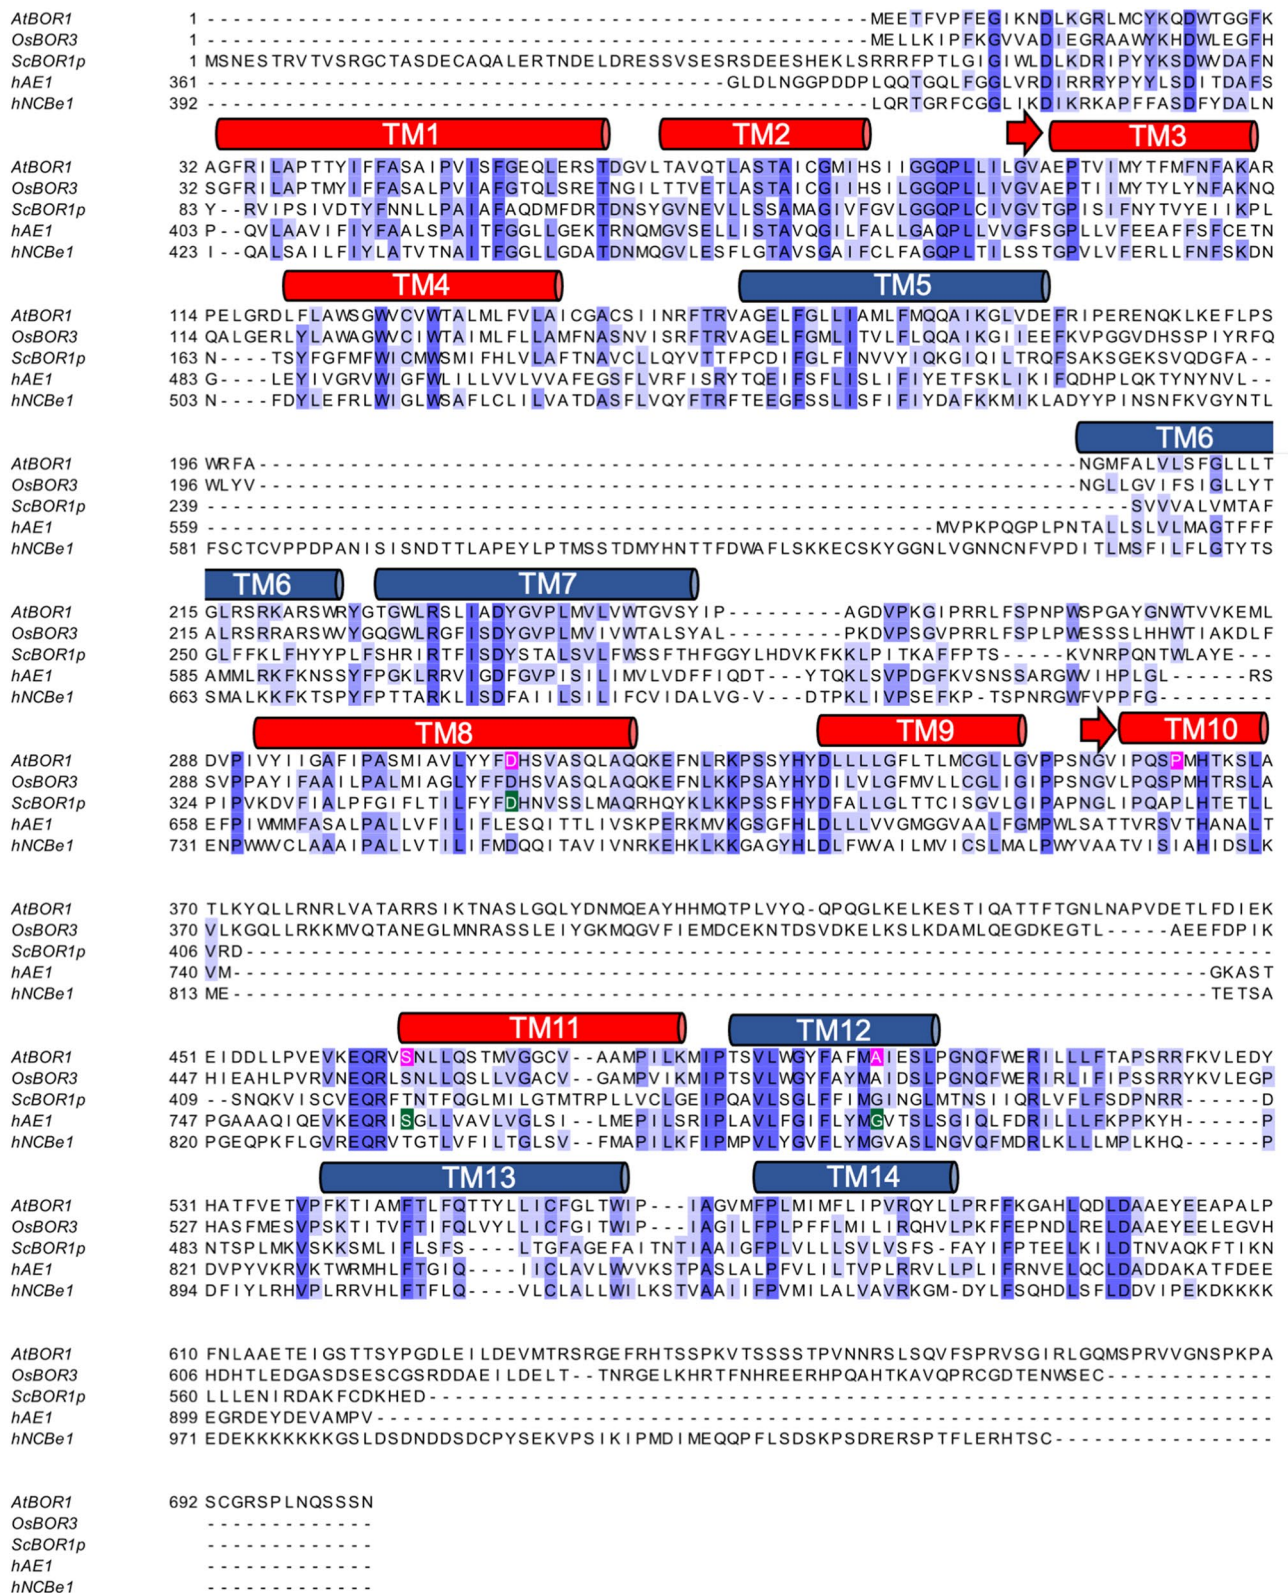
AtBOR1 1 ----------------------------------------------------MEETFVPFEGIKNDLKGRLMCYKQDWTGGFK
OsBOR3 1 ----------------------------------------------------MELLKIPFKGVVADIEGRAAWYKHDWLEGFH
ScBOR1p 1 MSNESTRVTVSRGCTASDECAQALERTNDELDRESSVSESRSDEESHEKLSRRRFPTLGIGIWLDLKDRIPYYKSDWVDAFN
hAE1 361 ----------------------------------GLDLNGGPDDPLQQTGQLFGGLVRDIRRRYPYYLSDITDAFS
hNCBe1 392 ---------------------------------------------LQRTGRFCGGLIKDIKRKAPFFASDFYDALN

TM1 TM2 TM3

AtBOR1 32 AGFRILAPTTYIFFASAIPVISFGEQLERSTDGVLTAVQTLASTAICGMIHSIIGGQPLLILGVAEPTVIMYTFMFNFAKAR
OsBOR3 32 SGFRILAPTMYIFFASALPVIAFGTQLSRETNGILTTVETLASTAICGIIHSILGGQPLLIVGVAEPTIIMYTYLYNFAKNQ
ScBOR1p 83 Y--RVIPSIVDTYFNNLLPAIAFAQDMFDRTDNSYGVNEVLLSSAMAGIVFGVLGGQPLCIVGVTGPISIFNYTVYEIIKPL
hAE1 403 P--QVLAAVIFIYFAALSPAITFGGLLGEKTRNQMGVSELLISTAVQGILFALLGAQPLLVVGFSGPLLVFEEAFFSFCETN
hNCBe1 423 I--QALSAILFIYLATVTNAITFGGLLGDATDNMQGVLESFLGTAVSGAIFCLFAGQPLTILSSTGPVLVFERLLFNFSKDN

TM4 TM5

AtBOR1 114 PELGRDLFLAWSGWVCVWTALMLFVLAICGACSIINRFTRVAGELFGLLIAMLFMQQAIKGLVDEFRIPERENQKLKEFLPS
OsBOR3 114 QALGERLYLAWAGWVCIWTAIMLFLLAMFNASNVISRFTRVAGELFGMLITVLFLQQAIKGIIEEFKVPGGVDHSSPIYRFQ
ScBOR1p 163 N----TSYFGFMFWICMWSMIFHLVLAFTNAVCLLQYVTTFPCDIFGLFINVVYIQKGIQILTRQFSAKSGEKSVQDGFA--
hAE1 483 G----LEYIVGRVWIGFWLILLVVLVVAFEGSFLVRFISRYTQEIFSFLISLIFIYETFSKLIKIFQDHPLQKTYNYNVL--
hNCBe1 503 N----FDYLEFRLWIGLWSAFLCLILVATDASFLVQYFTRFTEEGFSSLISFIFIYDAFKKMIKLADYYPINSNFKVGYNTL

TM6

AtBOR1 196 WRFA----------------------------------------------------------NGMFALVLSFGLLLT
OsBOR3 196 WLYV----------------------------------------------------------NGLLGVIFSIGLLYT
ScBOR1p 239 ----------------------------------------------------------------SVVVALVMTAF
hAE1 559 ------------------------------------------------MVPKPQGPLPNTALLSLVLMAGTFFF
hNCBe1 581 FSCTCVPPDPANISISNDTTLAPEYLPTMSSTDMYHNTTFDWAFLSKKECSKYGGNLVGNNCNFVPDITLMSFILFLGTYTS

TM6 TM7

AtBOR1 215 GLRSRKARSWRYGTGWLRSLIADYGVPLMVLVWTGVSYIP---------AGDVPKGIPRRLFSPNPWSPGAYGNWTVVKEML
OsBOR3 215 ALRSRRARSWWYGQGWLRGFISDYGVPLMVIVWTALSYAL---------PKDVPSGVPRRLFSPLPWESSSLHHWTIAKDLF
ScBOR1p 250 GLFFKLFHYYPLFSHRIRTFISDYSTALSVLFWSSFTHFGGYLHDVKFKKLPITKAFFPTS-----KVNRPQNTWLAYE---
hAE1 585 AMMLRKFKNSSYFPGKLRRVIGDFGVPISILIMVLVDFFIQDT---YTQKLSVPDGFKVSNSSARGWVIHPLGL------RS
hNCBe1 663 SMALKKFKTSPYFPTTARKLISDFAIILSILIFCVIDALVG-V---DTPKLIVPSEFKP-TSPNRGWFVPPFG---------

TM8 TM9 TM10

AtBOR1 288 DVPIVYIIGAFIPASMIAVLYYFDHSVASQLAQQKEFNLRKPSSYHYDLLLLGFLTLMCGLLGVPPSNGVIPQSPMHTKSLA
OsBOR3 288 SVPPAYIFAAILPALMIAGLYFFDHSVASQLAQQKEFNLKKPSAYHYDILVLGFMVLLCGLIGIPPSNGVLPQSPMHTRSLA
ScBOR1p 324 PIPVKDVFIALPFGILFTILFYFDHNVSSLMAQRHQYKLKKPSSFHYDFALLGLTTCISGVLGIPAPNGLIPQAPLHTETLL
hAE1 658 EFPIWMMFASALPALLVFILIFLESQITTLIVSKPERKMVKGSGFHLDLLLVVGMGGVAALFGMPWLSATTVRSVTHANALT
hNCBe1 731 ENPWWVCLAAAIPALLVTILIFMDQQITAVIVNRKEHKLKKGAGYHLDLFWVAILMVICSLMALPWYVAATVISIAHIDSLK

AtBOR1 370 TLKYQLLRNRLVATARRSIKTNASLGQLYDNMQEAYHHMQTPLVYQ-QPQGLKELKESTIQATTFTGNLNAPVDETLFDIEK
OsBOR3 370 VLKGQLLRKKMVQTANEGLMNRASSLEIYGKMQGVFIEMDCEKNTDSVDKELKSLKDAMLQEGDKEGTL-----AEEFDPIK
ScBOR1p 406 VRD---------------------------------------------------------------------------
hAE1 740 VM-----------------------------------------------------------------------GKAST
hNCBe1 813 ME-----------------------------------------------------------------------TETSA

TM11 TM12

AtBOR1 451 EIDDLLPVEVKEQRVSNLLQSTMVGGCV--AAMPILKMIPTSVLWGYFAFMAIESLPGNQFWERILLLFTAPSRRFKVLEDY
OsBOR3 447 HIEAHLPVRVNEQRLSNLLQSLLVGACV--GAMPVIKMIPTSVLWGYFAYMAIDSLPGNQFWERIRLIFIPSSRRYKVLEGP
ScBOR1p 409 --SNQKVISCVEQRFTNTFQGLMILGTMTRPLLVCLGEIPQAVLSGLFFIMGINGLMTNSIIQRLVFLFSDPNRR------D
hAE1 747 PGAAAQIQEVKEQRISGLLVAVLVGLSI--LMEPILSRIPLAVLFGIFLYMGVTSLSGIQLFDRILLLFKPPKYH------P
hNCBe1 820 PGEQPKFLGVREQRVTGTLVFILTGLSV--FMAPILKFIPMPVLYGVFLYMGVASLNGVQFMDRLKLLLMPLKHQ------P

TM13 TM14

AtBOR1 531 HATFVETVPFKTIAMFTLFQTTYLLICFGLTWIP---IAGVMFPLMIMFLIPVRQYLLPRFFKGAHLQDLDAAEYEEAPALP
OsBOR3 527 HASFMESVPSKTITVFTIFQLVYLLICFGITWIP---IAGILFPLPFFLMILIRQHVLPKFFEPNDLRELDAAEYEELEGVH
ScBOR1p 483 NTSPLMKVSKKSMLIFLSFS----LTGFAGEFAITNTIAAIGFPLVLLLSVLVSFS-FAYIFPTEELKILDTNVAQKFTIKN
hAE1 821 DVPYVKRVKTWRMHLFTGIQ----IICLAVLWVVKSTPASLALPFVLILTVPLRRVLLPLIFRNVELQCLDADDAKATFDEE
hNCBe1 894 DFIYLRHVPLRRVHLFTFLQ----VLCLALLWILKSTVAAIIFPVMILALVAVRKGM-DYLFSQHDLSFLDDVIPEKDKKKK

AtBOR1 610 FNLAAETEIGSTTSYPGDLEILDEVMTRSRGEFRHTSSPKVTSSSSTPVNNRSLSQVFSPRVSGIRLGQMSPRVVGNSPKPA
OsBOR3 606 HDHTLEDGASDSESCGSRDDAEILDELT--TNRGELKHRTFNHREERHPQAHTKAVQPRCGDTENWSEC---------
ScBOR1p 560 LLLENIRDAKFCDKHED------------------------------------------------------------
hAE1 899 EGRDEYDEVAMPV-----------------------------------------------------------------
hNCBe1 971 EDEKKKKKKKGSLDSDNDDSDCPYSEKVPSIKIPMDIMEQQPFLSDSKPSDRERSPTFLERHTSC-----------

AtBOR1 692 SCGRSPLNQSSSN
OsBOR3 -------------
ScBOR1p -------------
hAE1 -------------
hNCBe1 -------------